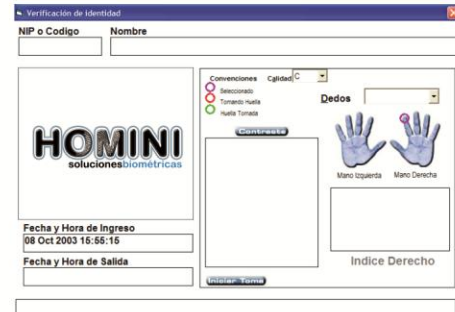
Verificación de identidad

NIP o Codigo

Nombre

HOMINI
solucionesbiométricas

Fecha y Hora de Ingreso
08 Oct 2003 15:55:15

Fecha y Hora de Salida

Convenciones

Calidad C

Seleccionado

Tomando Huella

Huella Tomada

Contraste

Dedos

Mano Izquierda

Mano Derecha

Indice Derecho

Iniciar Toma